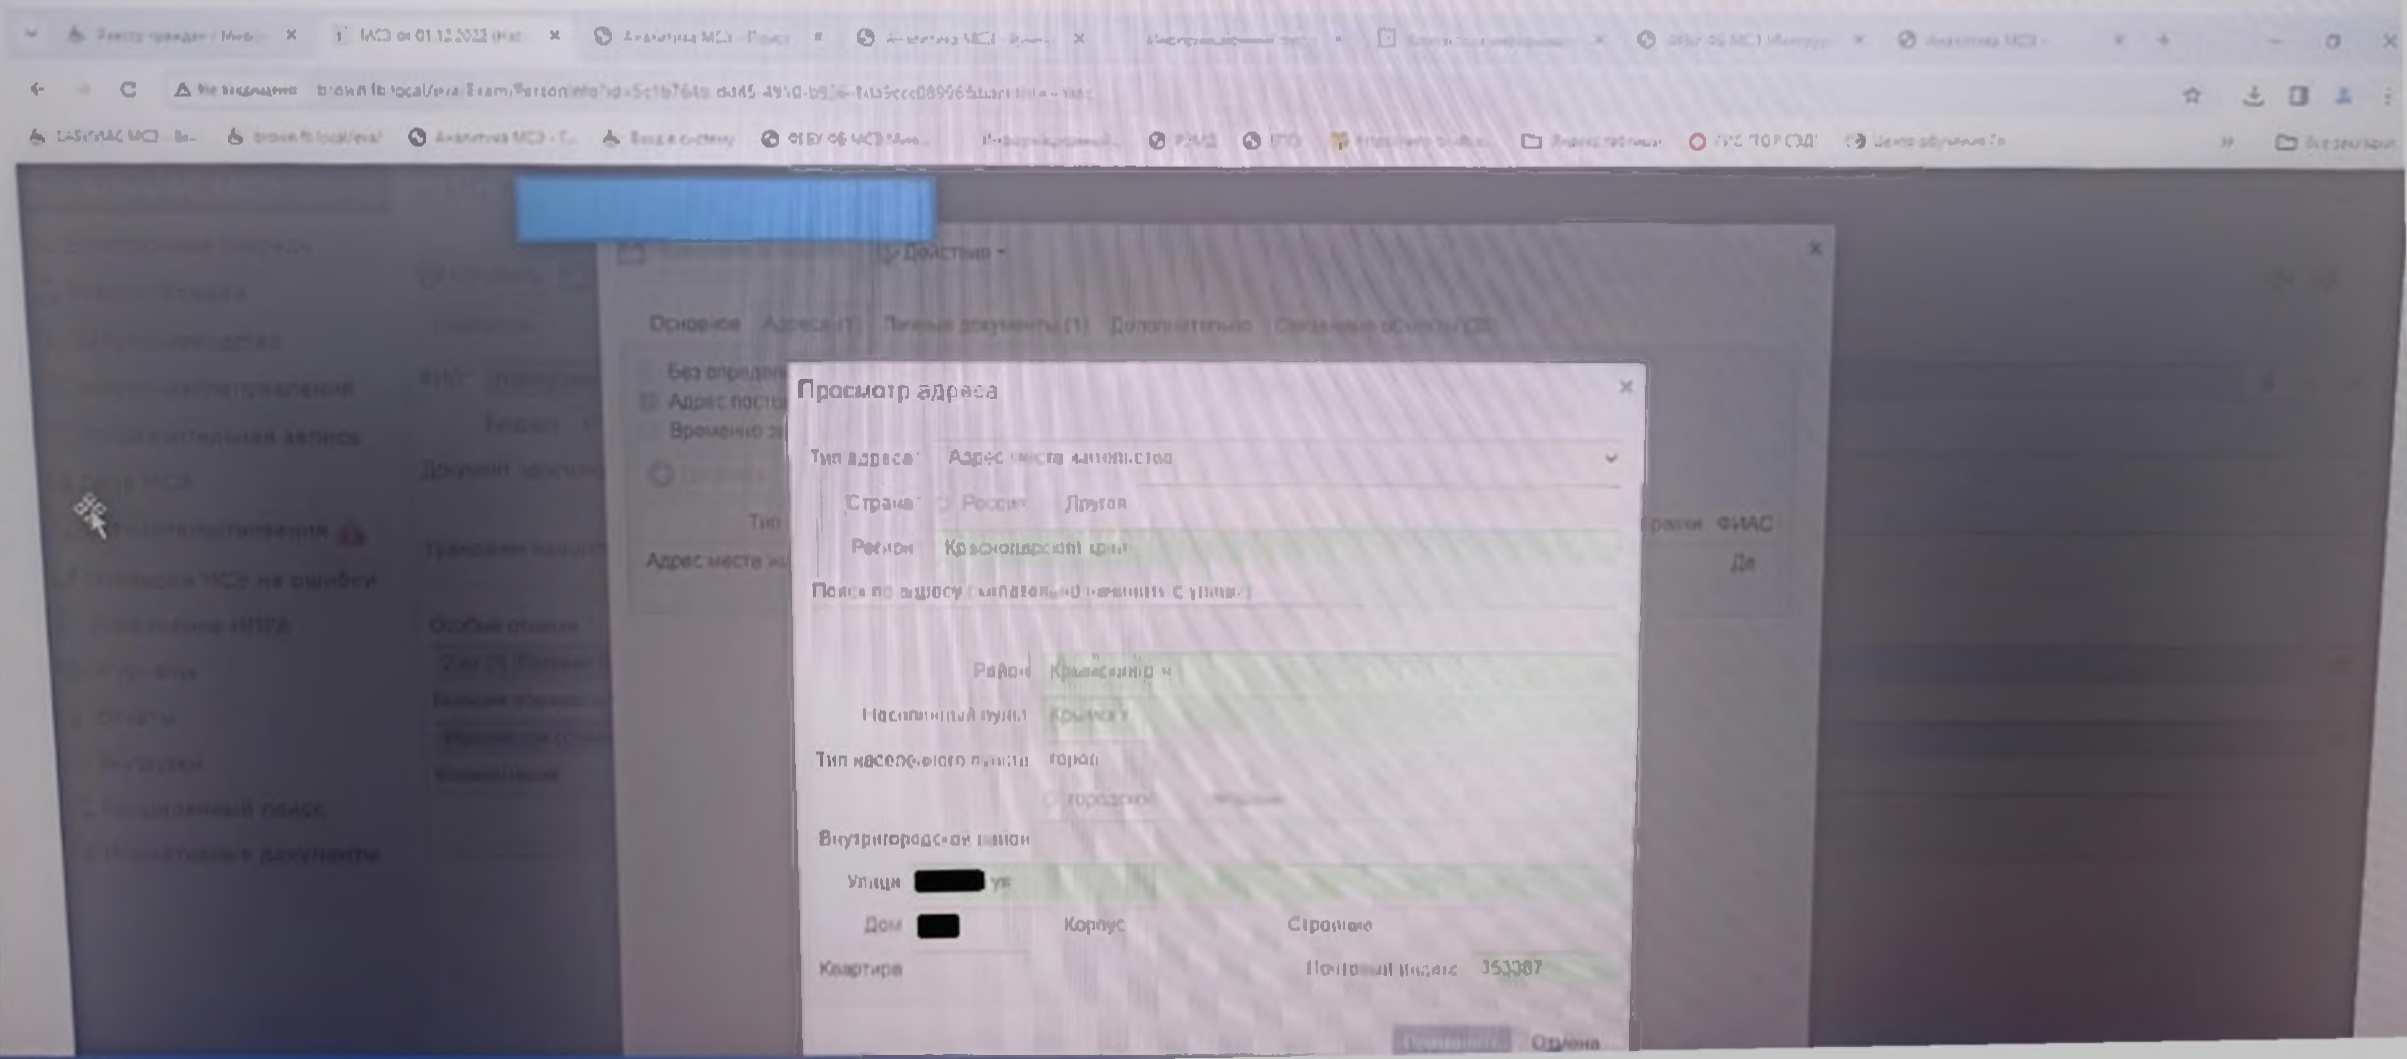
Реестр граждан / Медэ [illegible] ✕ | МСЭ от 01.12.2022 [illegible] ✕ | Аналитика МСЭ - Поиск ✕ | Аналитика МСЭ - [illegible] ✕ | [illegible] ✕ | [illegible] ✕ | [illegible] ✕ | Аналитика МСЭ ✕

Не защищено | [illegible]

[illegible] | Аналитика МСЭ - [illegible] | Вход в систему | ФГБУ ФБ МСЭ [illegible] | Информационный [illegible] | РЭМД | ЕПО | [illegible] | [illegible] | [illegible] | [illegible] | Все закладки

Действия

Основное | Адреса (1) | Личные документы (1) | Дополнительно | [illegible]

Без определ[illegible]
Адрес посто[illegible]
Временно з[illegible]

Тип
Адрес места ж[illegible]

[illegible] ФИАС
Да

Просмотр адреса ✕

Тип адреса: Адрес места жительства

Страна: Россия Другая

Регион: Краснодарский край

Поиск по адресу (желательно начинать с улицы)

Район: Крымский р

Населенный пункт: Крымск

Тип населенного пункта: город

городское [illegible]

Внутригородской район

Улица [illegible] ул

Дом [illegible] Корпус Строение

Квартира Почтовый индекс 353387

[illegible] Отмена